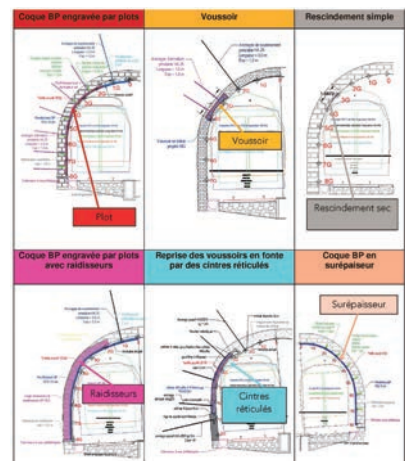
Coque BP engravée par plots

Voussoir

Rescindement simple

Plot

Voussoir

Rescindement sec

Coque BP engravée par plots avec raidisseurs

Reprise des voussoirs en fonte par des cintres réticulés

Coque BP en surépaisseur

Raidisseurs

Cintres réticulés

Surépaisseur

5G

4G

3G

2G

1G

6G

7G

8G

9G

3D

2G

1G

0